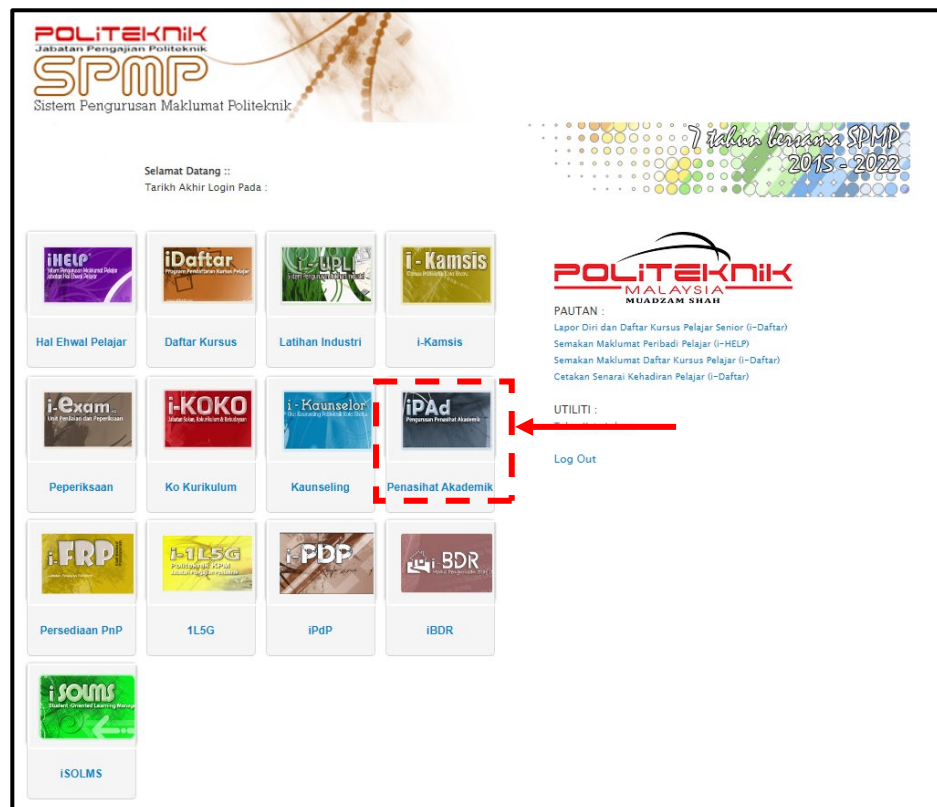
POLITEKNIK
Jabatan Pengajian Politeknik
SPMP
Sistem Pengurusan Maklumat Politeknik

7 tahun bersama SPMP 2015 - 2022

Selamat Datang ::
Tarikh Akhir Login Pada :

iHELP
Sistem Pengurusan Maklumat Pelajar Jabatan Hal Ehwal Pelajar
Hal Ehwal Pelajar

iDaftar
Program Pendaftaran Kursus Pelajar
Daftar Kursus

i-LPL
Latihan Industri

i-Kamsis
i-Kamsis

i-exam
Unit Peperiksaan dan Pepenilaian
Peperiksaan

i-KOKO
Ko Kurikulum

i-Kaunselor
Kaunseling

iPAd
Pengurusan Penasihat Akademik
Penasihat Akademik

i-FRP
Persediaan PnP

i-1L5G
1L5G

i-PDP
iPdP

iBDR
iBDR

iSOLMS
Student Oriented Learning Manag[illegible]
iSOLMS

POLITEKNIK
MALAYSIA
MUADZAM SHAH

PAUTAN :
Lapor Diri dan Daftar Kursus Pelajar Senior (i-Daftar)
Semakan Maklumat Peribadi Pelajar (i-HELP)
Semakan Maklumat Daftar Kursus Pelajar (i-Daftar)
Cetakan Senarai Kehadiran Pelajar (i-Daftar)

UTILITI :
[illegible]

Log Out